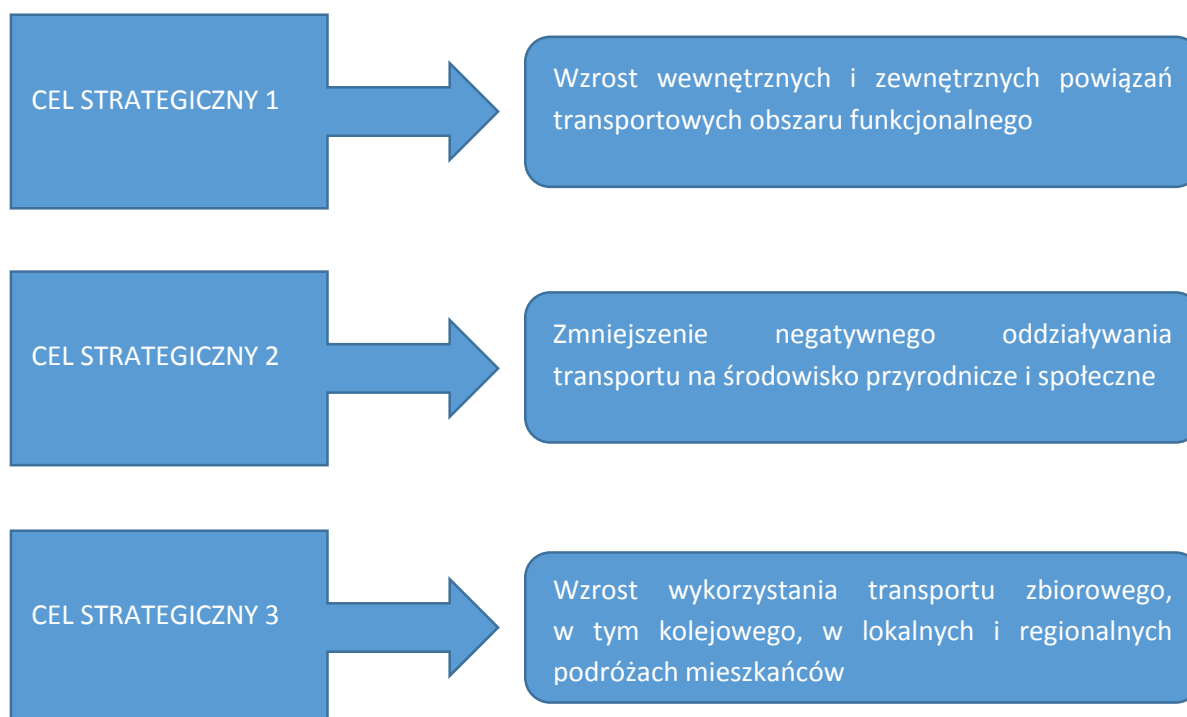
CEL STRATEGICZNY 1

Wzrost wewnętrznych i zewnętrznych powiązań transportowych obszaru funkcjonalnego

CEL STRATEGICZNY 2

Zmniejszenie negatywnego oddziaływania transportu na środowisko przyrodnicze i społeczne

CEL STRATEGICZNY 3

Wzrost wykorzystania transportu zbiorowego, w tym kolejowego, w lokalnych i regionalnych podróżach mieszkańców